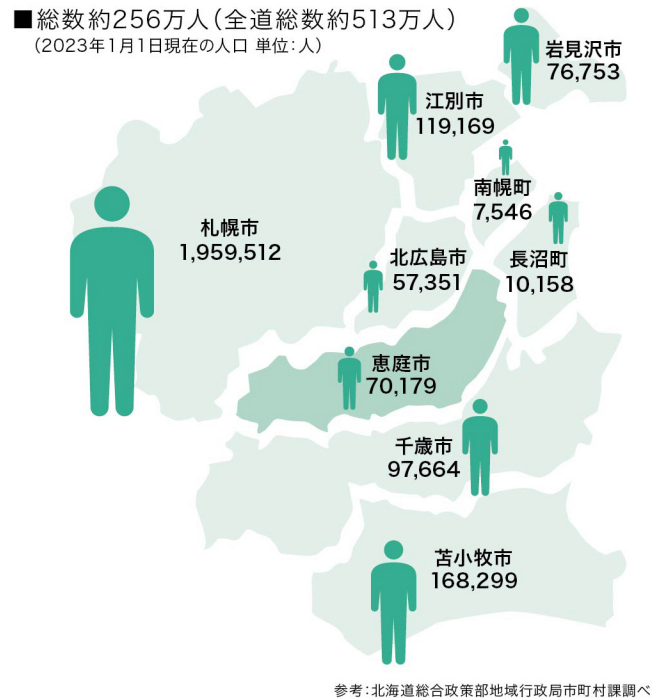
■総数約256万人（全道総数約513万人）
（2023年1月1日現在の人口 単位：人）

岩見沢市
76,753

江別市
119,169

南幌町
7,546

札幌市
1,959,512

北広島市
57,351

長沼町
10,158

恵庭市
70,179

千歳市
97,664

苫小牧市
168,299

参考：北海道総合政策部地域行政局市町村課調べ